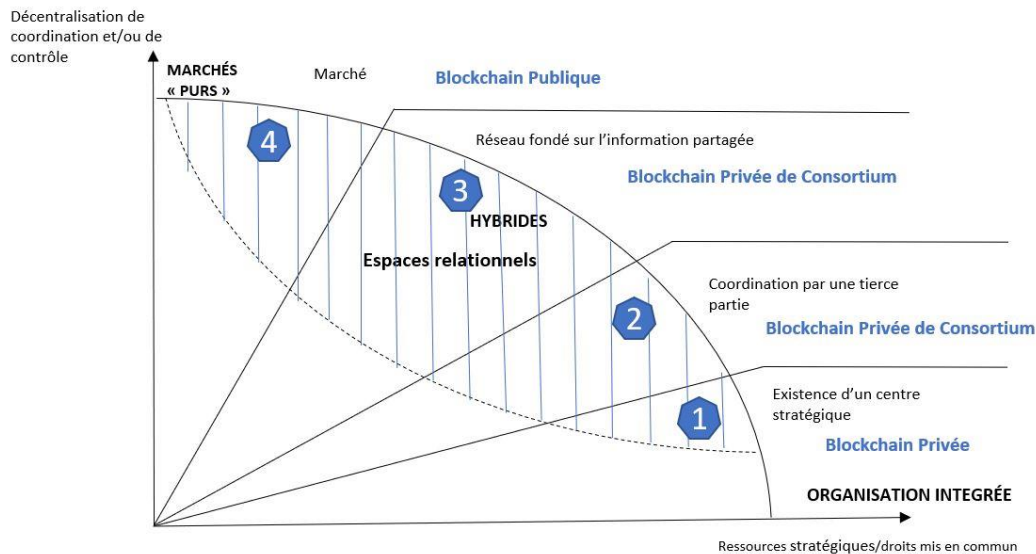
Décentralisation de coordination et/ou de contrôle

MARCHÉS « PURS »

Marché

Blockchain Publique

4

Réseau fondé sur l'information partagée

3

Blockchain Privée de Consortium

HYBRIDES

Espaces relationnels

Coordination par une tierce partie

2

Blockchain Privée de Consortium

Existence d'un centre stratégique

1

Blockchain Privée

ORGANISATION INTEGRÉE

Ressources stratégiques/droits mis en commun